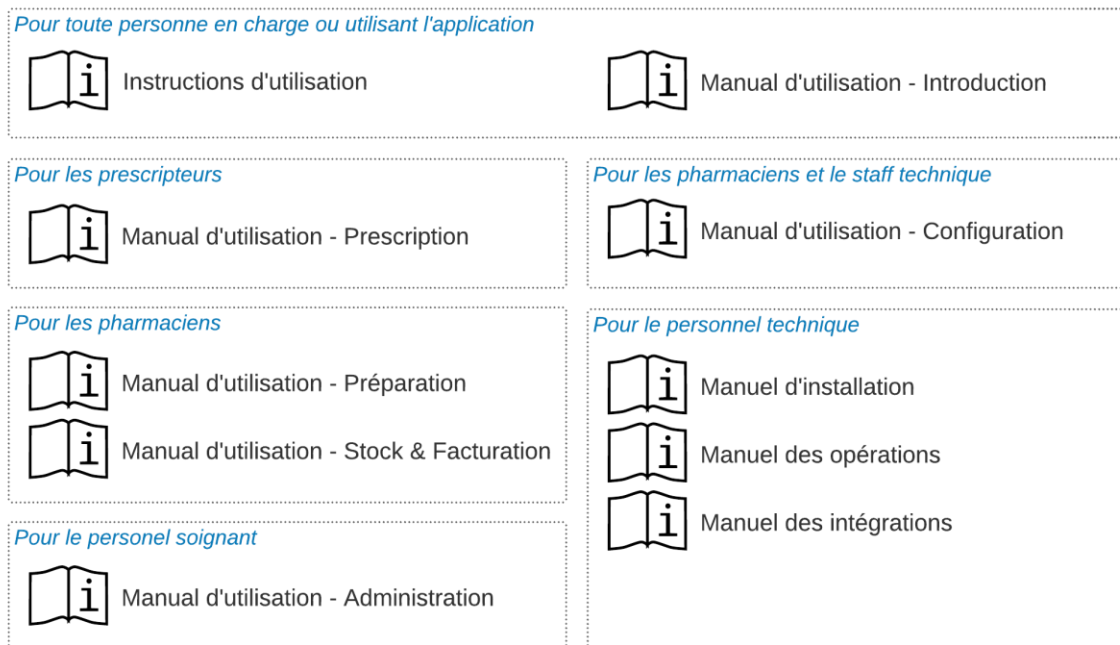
Pour toute personne en charge ou utilisant l'application

Instructions d'utilisation

Manual d'utilisation - Introduction

Pour les prescripteurs

Manual d'utilisation - Prescription

Pour les pharmaciens et le staff technique

Manual d'utilisation - Configuration

Pour les pharmaciens

Manual d'utilisation - Préparation

Manual d'utilisation - Stock & Facturation

Pour le personnel technique

Manuel d'installation

Manuel des opérations

Manuel des intégrations

Pour le personel soignant

Manual d'utilisation - Administration